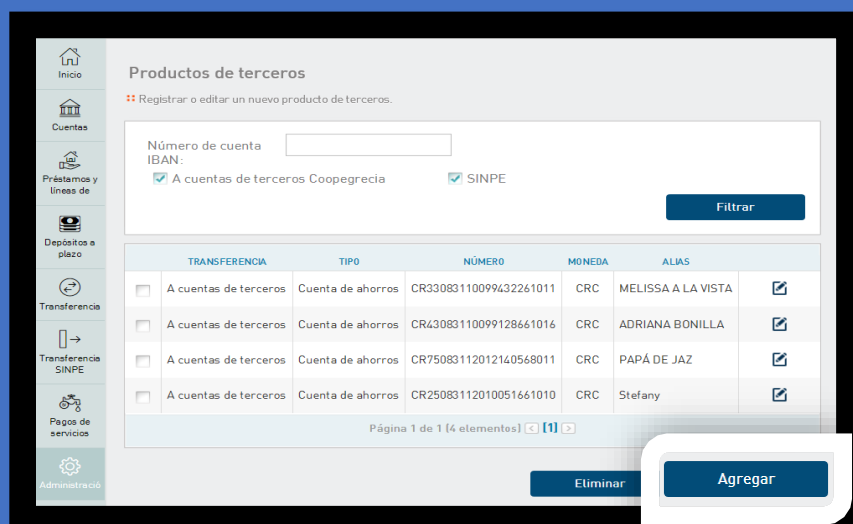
Inicio

Cuentas

Préstamos y líneas de

Depósitos a plazo

Transferencia

Transferencia SINPE

Pagos de servicios

Administració

Productos de terceros

Registrar o editar un nuevo producto de terceros.

Número de cuenta IBAN:

A cuentas de terceros Coopegrecia

SINPE

Filtrar

| | TRANSFERENCIA | TIPO | NÚMERO | MONEDA | ALIAS | |
|---|---|---|---|---|---|---|
| | A cuentas de terceros | Cuenta de ahorros | CR33083110099432261011 | CRC | MELISSA A LA VISTA | |
| | A cuentas de terceros | Cuenta de ahorros | CR43083110099128661016 | CRC | ADRIANA BONILLA | |
| | A cuentas de terceros | Cuenta de ahorros | CR75083112012140568011 | CRC | PAPÁ DE JAZ | |
| | A cuentas de terceros | Cuenta de ahorros | CR25083112010051661010 | CRC | Stefany | |

Página 1 de 1 (4 elementos) < [1] >

Eliminar

Agregar